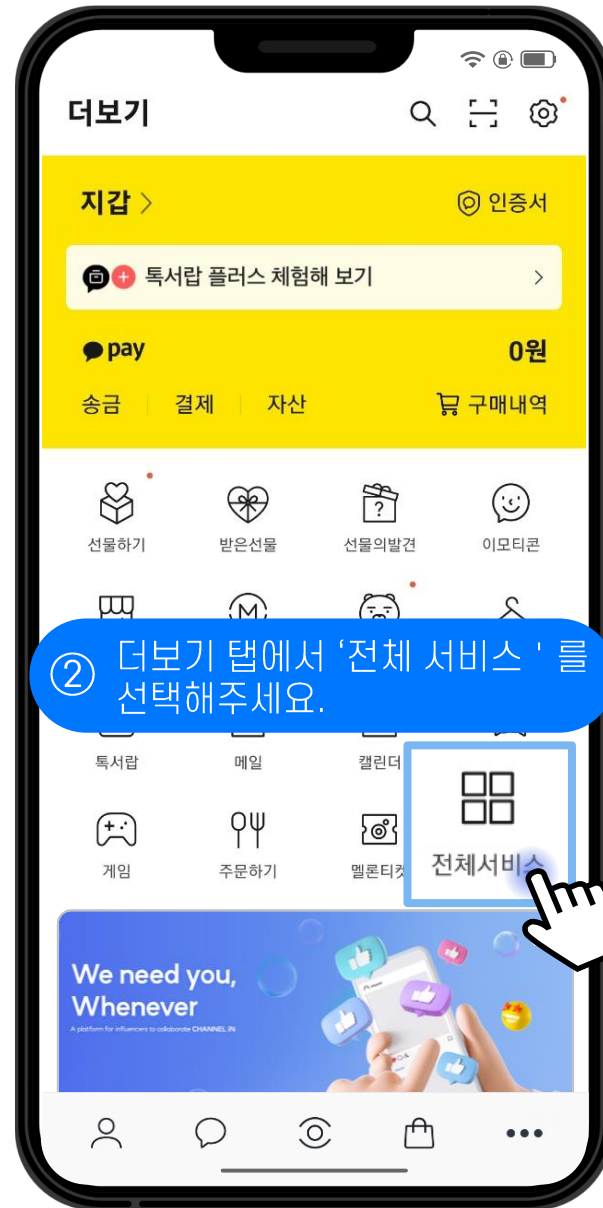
더보기

지갑 >

인증서

톡서랍 플러스 체험해 보기 >

pay

0원

송금 | 결제 | 자산

구매내역

선물하기

받은선물

선물의발견

이모티콘

② 더보기 탭에서 '전체 서비스 ' 를 선택해주세요.

톡서랍

메일

캘린더

게임

주문하기

멜론티켓

전체서비스

We need you, Whenever

A platform for influencers to collaborate CHANNEL iN